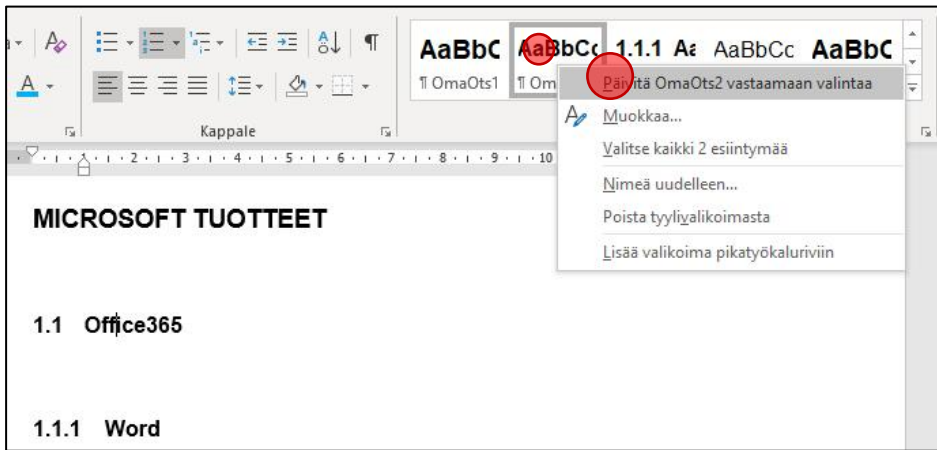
AaBbC AaBbCc 1.1.1 Aa AaBbCc AaBbC

¶ OmaOts1 ¶ Om

Kappale

1 · 2 · 3 · 4 · 5 · 6 · 7 · 8 · 9 · 10

Päivitä OmaOts2 vastaamaan valintaa

Muokkaa...

Valitse kaikki 2 esiintymää

Nimeä uudelleen...

Poista tyylivalikoimasta

Lisää valikoima pikatyökaluriviin

MICROSOFT TUOTTEET

1.1 Office365

1.1.1 Word